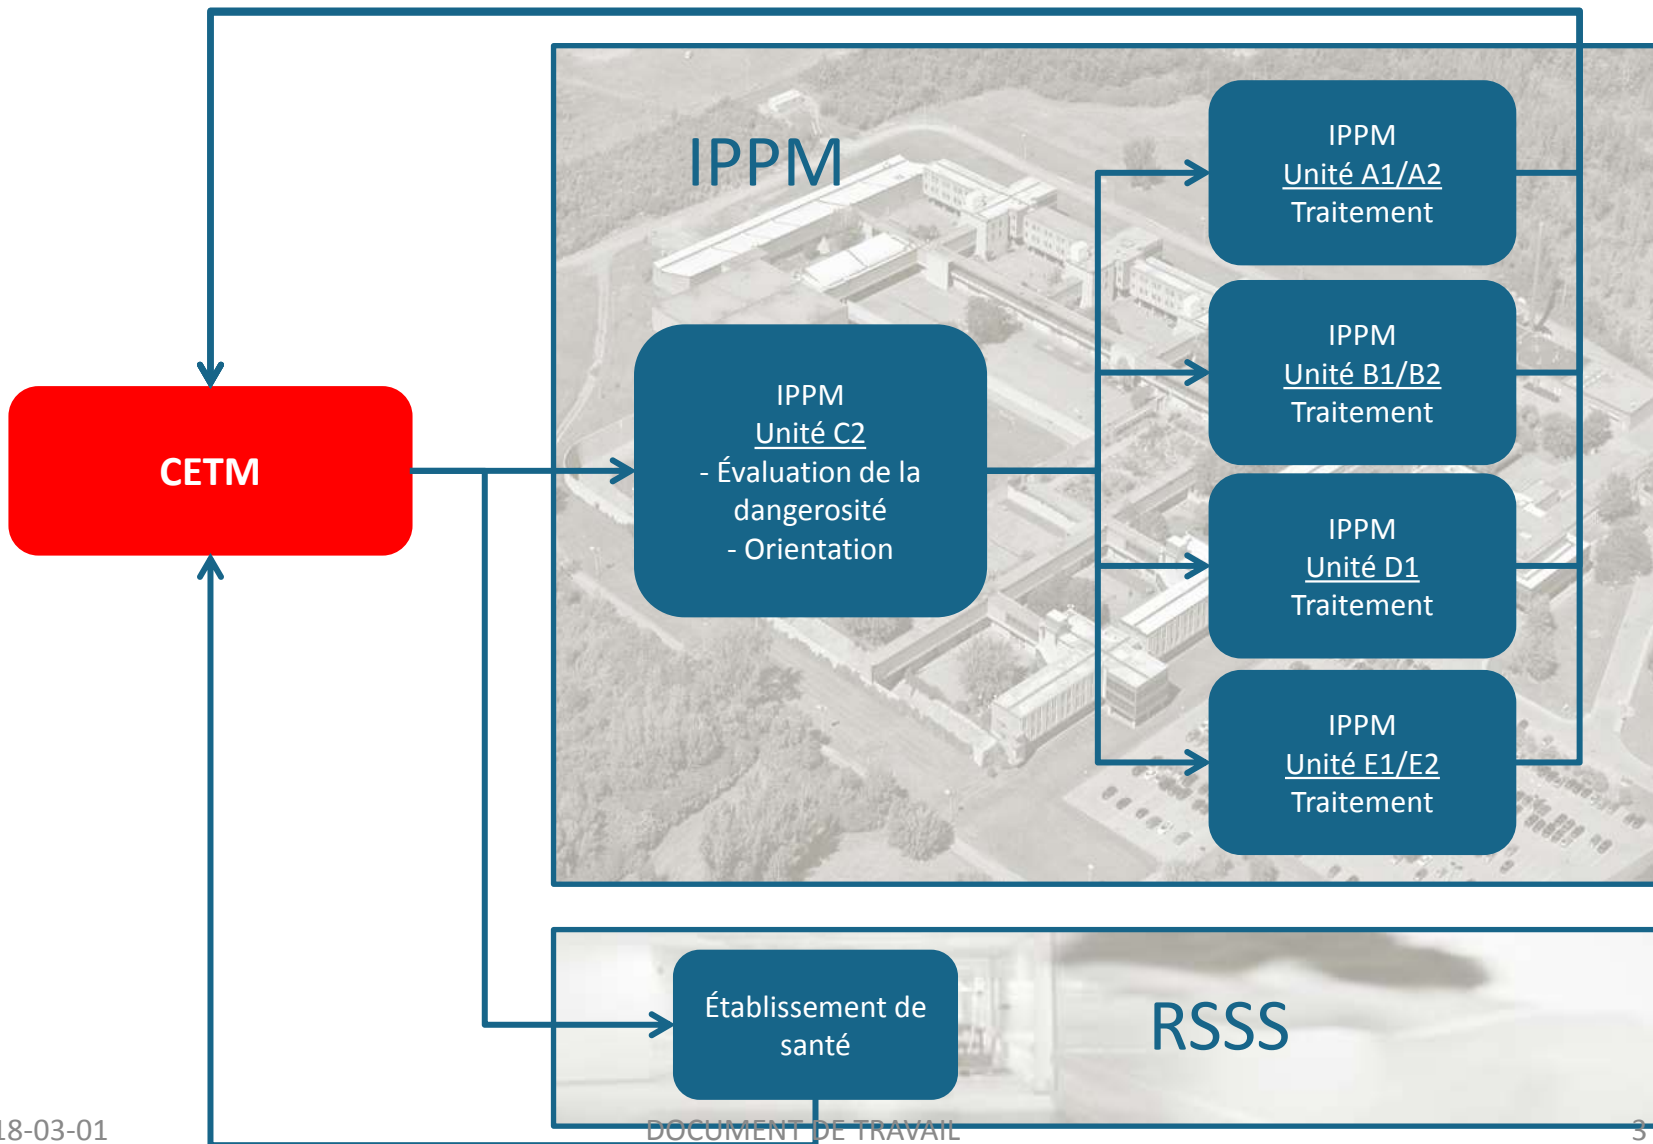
CETM

IPPM

IPPM
Unité C2
- Évaluation de la dangerosité
- Orientation

IPPM
Unité A1/A2
Traitement

IPPM
Unité B1/B2
Traitement

IPPM
Unité D1
Traitement

IPPM
Unité E1/E2
Traitement

Établissement de santé

RSSS

18-03-01

DOCUMENT DE TRAVAIL

3